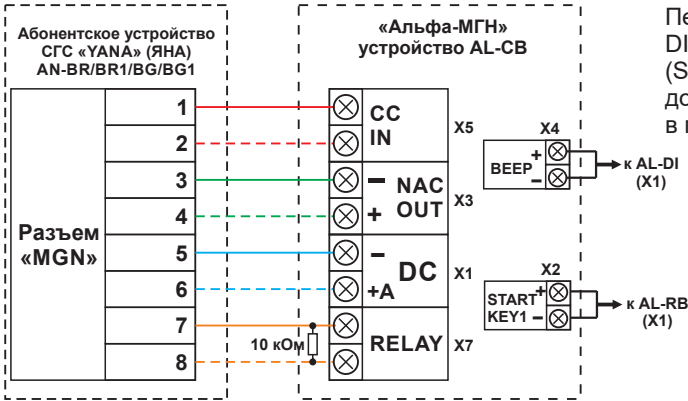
Абонентское устройство СГС «YANA» (ЯНА) AN-BR/BR1/BG/BG1

Разъем «MGN»

1
2
3
4
5
6
7
8

«Альфа-МГН» устройство AL-CB

CC IN X5

– NAC + OUT X3

– DC +A X1

RELAY X7

10 кОм

X4
BEEP + –
к AL-DI (X1)

X2
START + KEY1 –
к AL-RB (X1)

Пе
DI
(S
до
в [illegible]